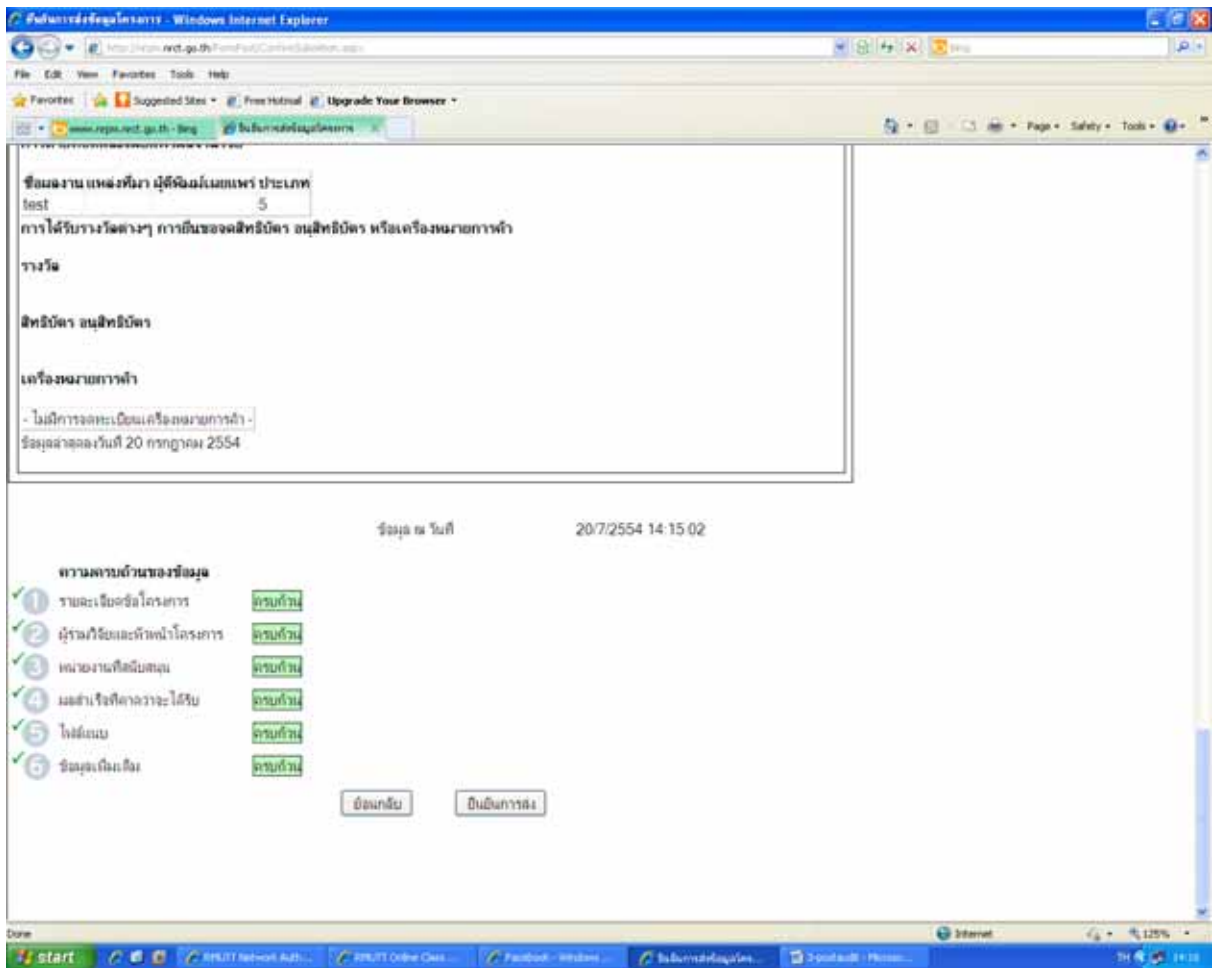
ยืนยันการส่งข้อมูลโครงการ - Windows Internet Explorer

http://nrpm.nrct.go.th/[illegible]

File Edit View Favorites Tools Help

Favorites Suggested Sites Free Hotmail Upgrade Your Browser

www.nrpm.nrct.go.th - Bing ยืนยันการส่งข้อมูลโครงการ

Page Safety Tools

ชื่อผลงาน แหล่งที่มา ผู้ตีพิมพ์เผยแพร่ ประเภท

| test | | 5 |
|---|---|---|

การได้รับรางวัลต่างๆ การยื่นขอจดสิทธิบัตร อนุสิทธิบัตร หรือเครื่องหมายการค้า

รางวัล

สิทธิบัตร อนุสิทธิบัตร

เครื่องหมายการค้า

- ไม่มีการจดทะเบียนเครื่องหมายการค้า -

ข้อมูลล่าสุดของวันที่ 20 กรกฎาคม 2554

ข้อมูล ณ วันที่ 20/7/2554 14:15:02

ความครบถ้วนของข้อมูล

1 รายละเอียดข้อโครงการ ครบถ้วน

2 ผู้ร่วมวิจัยและหัวหน้าโครงการ ครบถ้วน

3 หน่วยงานที่สนับสนุน ครบถ้วน

4 ผลสำเร็จที่คาดว่าจะได้รับ ครบถ้วน

5 ไฟล์แนบ ครบถ้วน

6 ข้อมูลเพิ่มเติม ครบถ้วน

ย้อนกลับ ยืนยันการส่ง

Done Internet 125%

start RMUTI Network Auth... RMUTI Online Class... Facebook - Windows... ยืนยันการส่งข้อมูลโครง... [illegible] TH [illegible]